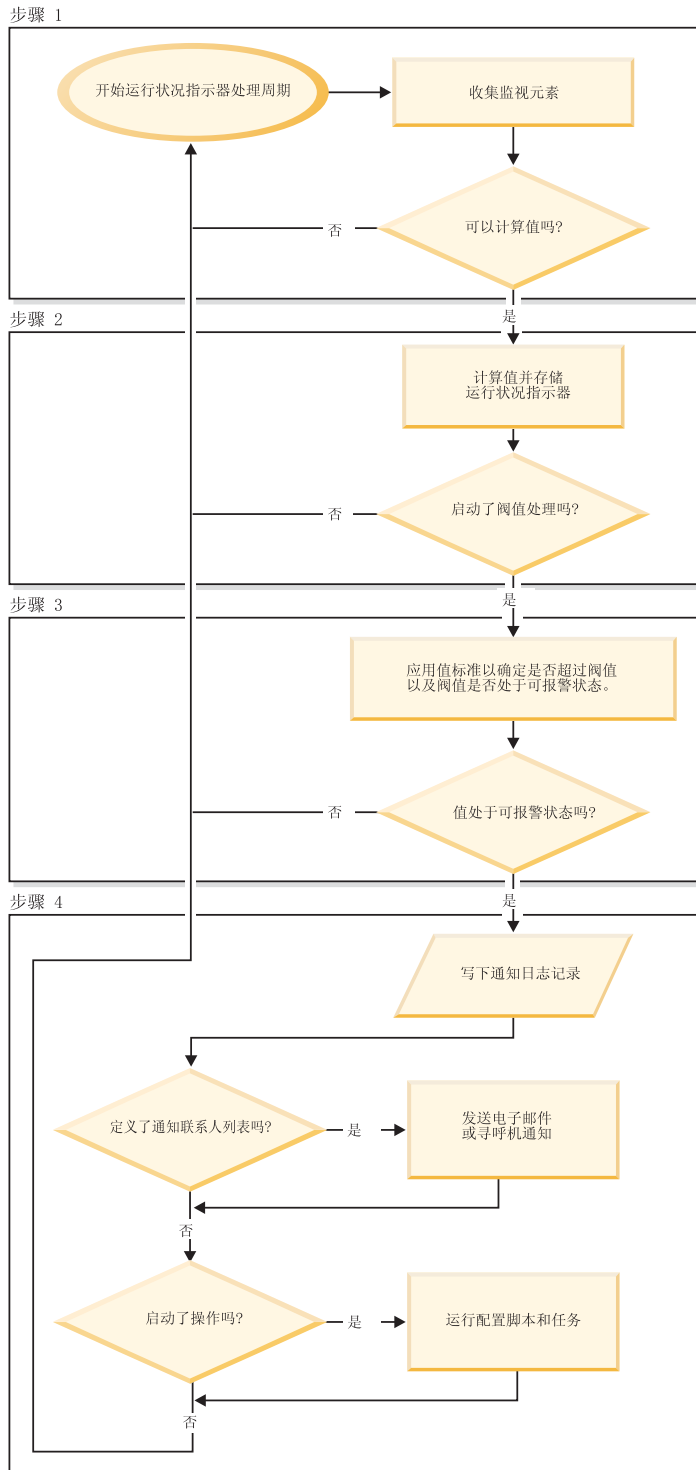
步骤 1

开始运行状况指示器处理周期

收集监视元素

可以计算值吗?

否

是

步骤 2

计算值并存储运行状况指示器

启动了阈值处理吗?

否

是

步骤 3

应用值标准以确定是否超过阈值以及阈值是否处于可报警状态。

值处于可报警状态吗?

否

是

步骤 4

写下通知日志记录

定义了通知联系人列表吗?

是

发送电子邮件或寻呼机通知

否

启动了操作吗?

是

运行配置脚本和任务

否